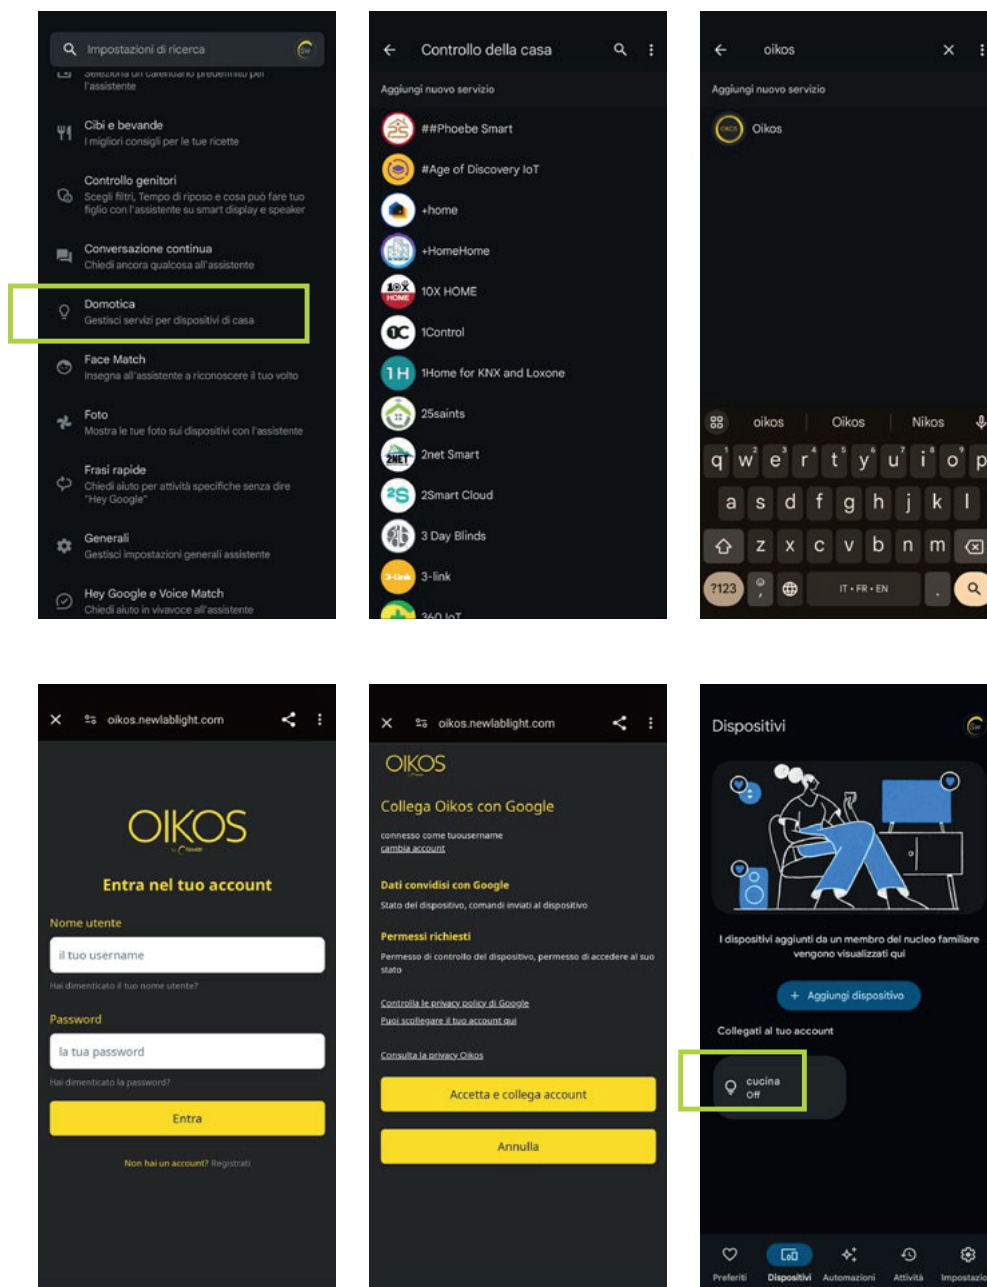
Impostazioni di ricerca

Seleziona un calendario predefinito per l'assistente

Cibi e bevande
I migliori consigli per le tue ricette

Controllo genitori
Scegli filtri, Tempo di riposo e cosa può fare tuo figlio con l'assistente su smart display e speaker

Conversazione continua
Chiedi ancora qualcosa all'assistente

Domotica
Gestisci servizi per dispositivi di casa

Face Match
Insegna all'assistente a riconoscere il tuo volto

Foto
Mostra le tue foto sui dispositivi con l'assistente

Frasi rapide
Chiedi aiuto per attività specifiche senza dire "Hey Google"

Generali
Gestisci impostazioni generali assistente

Hey Google e Voice Match
Chiedi aiuto in vivavoce all'assistente

Controllo della casa

Aggiungi nuovo servizio

##Phoebe Smart
#Age of Discovery IoT
+home
+HomeHome
10X HOME
1Control
1Home for KNX and Loxone
25saints
2net Smart
2Smart Cloud
3 Day Blinds
3-link
360 IoT

oikos

Aggiungi nuovo servizio

Oikos

oikos Oikos Nikos
q w e r t y u i o p
a s d f g h j k l
z x c v b n m
?123 IT • FR • EN .

oikos.newlablight.com

OIKOS

Entra nel tuo account

Nome utente
il tuo username
Hai dimenticato il tuo nome utente?

Password
la tua password
Hai dimenticato la password?

Entra

Non hai un account? Registrati

oikos.newlablight.com

OIKOS

Collega Oikos con Google

connesso come tuousername
cambia account

Dati condivisi con Google
Stato del dispositivo, comandi inviati al dispositivo

Permessi richiesti
Permesso di controllo del dispositivo, permesso di accedere al suo stato

Controlla le privacy policy di Google
Puoi scollegare il tuo account qui

Consulta la privacy Oikos

Accetta e collega account

Annulla

Dispositivi

I dispositivi aggiunti da un membro del nucleo familiare vengono visualizzati qui

+ Aggiungi dispositivo

Collegati al tuo account

cucina
Off

Preferiti Dispositivi Automazioni Attività Impostazio